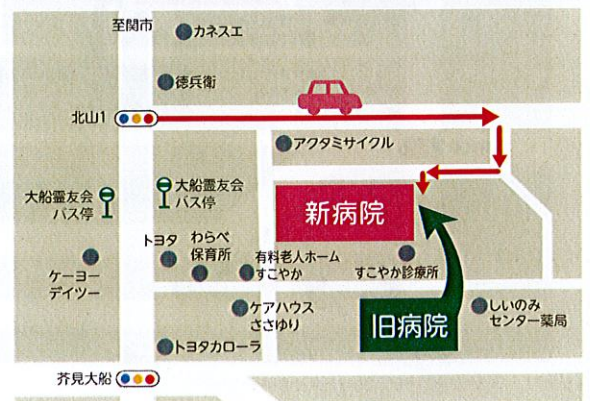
至関市
カネスエ
徳兵衛
北山1
アクタミサイクル
大船霊友会
バス停
大船霊友会
バス停
新病院
トヨタ
わらべ
保育所
有料老人ホーム
すこやか
すこやか診療所
ケーヨー
デイツー
ケアハウス
ささゆり
旧病院
しいのみ
センター薬局
トヨタカローラ
芥見大船